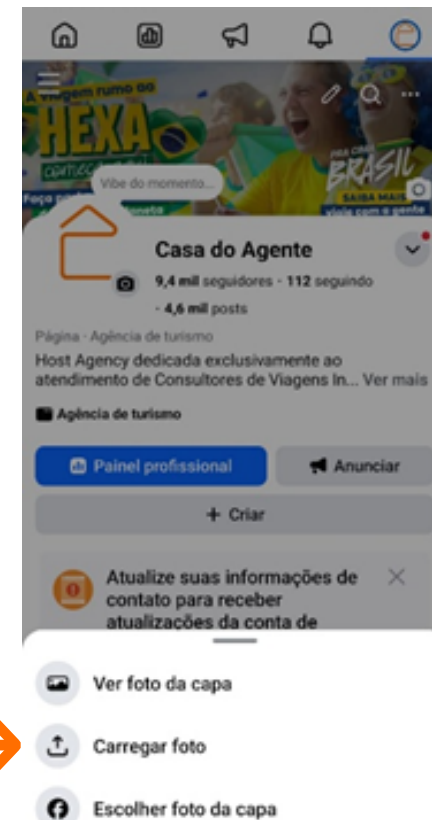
A viagem rumo ao
HEXA
BRASIL
SAIBA MAIS
Vibe do momento...
Casa do Agente
9,4 mil seguidores • 112 seguindo
• 4,6 mil posts
Página · Agência de turismo
Host Agency dedicada exclusivamente ao atendimento de Consultores de Viagens In... Ver mais
Agência de turismo
Painel profissional
Anunciar
+ Criar
Atualize suas informações de contato para receber atualizações da conta de
Ver foto da capa
Carregar foto
Escolher foto da capa